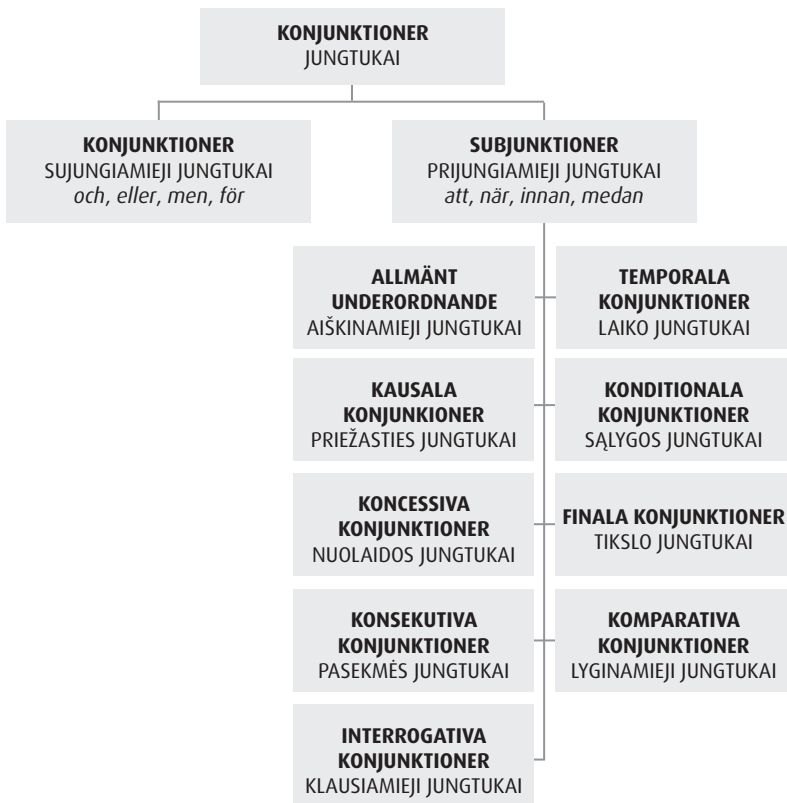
KONJUNKTIONER
JUNGTUKAI

KONJUNKTIONER
SUJUNGIAMIEJI JUNGTUKAI
*och*, *eller*, *men*, *för*

SUBJUNKTIONER
PRIJUNGIAMIEJI JUNGTUKAI
*att*, *när*, *innan*, *medan*

ALLMÄNT UNDERORDNANDE
AIŠKINAMIEJI JUNGTUKAI

TEMPORALA KONJUNKTIONER
LAIKO JUNGTUKAI

KAUSALA KONJUNKIONER
PRIEŽASTIES JUNGTUKAI

KONDITIONALA KONJUNKTIONER
SĄLYGOS JUNGTUKAI

KONCESSIVA KONJUNKTIONER
NUOLAIDOS JUNGTUKAI

FINALA KONJUNKTIONER
TIKSLO JUNGTUKAI

KONSEKUTIVA KONJUNKTIONER
PASEKMĖS JUNGTUKAI

KOMPARATIVA KONJUNKTIONER
LYGINAMIEJI JUNGTUKAI

INTERROGATIVA KONJUNKTIONER
KLAUSIAMIEJI JUNGTUKAI